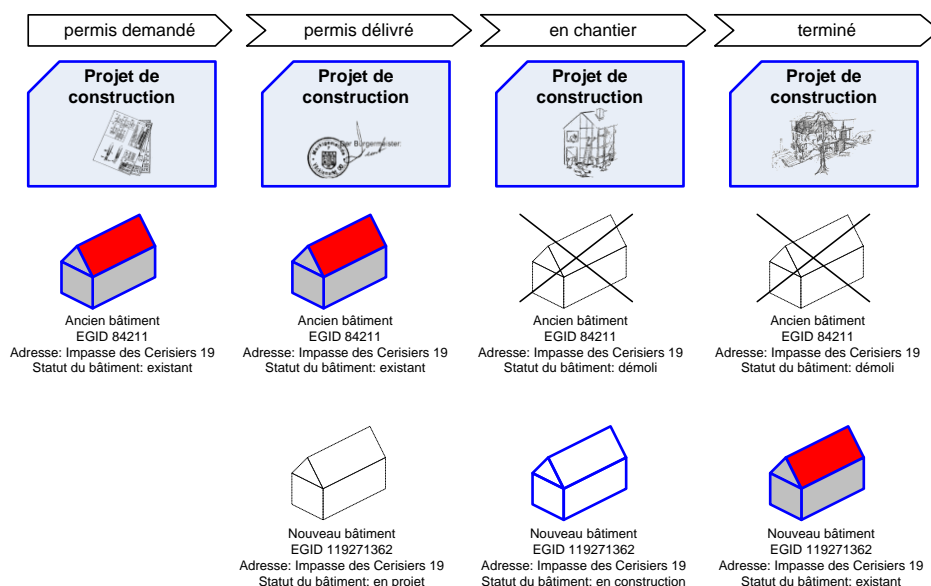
permis demandé

permis délivré

en chantier

terminé

Projet de construction

Projet de construction

Der Bürgermeister

Projet de construction

Projet de construction

Ancien bâtiment
EGID 84211
Adresse: Impasse des Cerisiers 19
Statut du bâtiment: existant

Ancien bâtiment
EGID 84211
Adresse: Impasse des Cerisiers 19
Statut du bâtiment: existant

Ancien bâtiment
EGID 84211
Adresse: Impasse des Cerisiers 19
Statut du bâtiment: démoli

Ancien bâtiment
EGID 84211
Adresse: Impasse des Cerisiers 19
Statut du bâtiment: démoli

Nouveau bâtiment
EGID 119271362
Adresse: Impasse des Cerisiers 19
Statut du bâtiment: en projet

Nouveau bâtiment
EGID 119271362
Adresse: Impasse des Cerisiers 19
Statut du bâtiment: en construction

Nouveau bâtiment
EGID 119271362
Adresse: Impasse des Cerisiers 19
Statut du bâtiment: existant